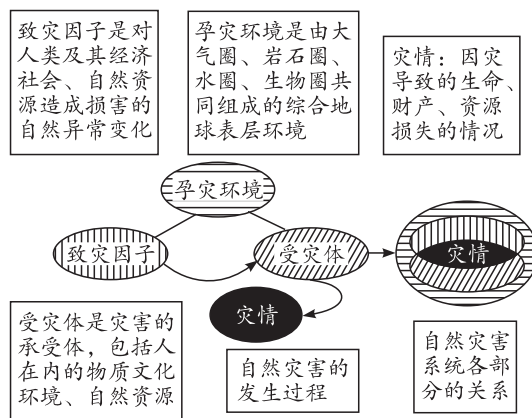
致灾因子是对人类及其经济社会、自然资源造成损害的自然异常变化

孕灾环境是由大气圈、岩石圈、水圈、生物圈共同组成的综合地球表层环境

灾情：因灾导致的生命、财产、资源损失的情况

孕灾环境

致灾因子

受灾体

灾情

灾情

受灾体是灾害的承受体，包括人在内的物质文化环境、自然资源

自然灾害的发生过程

自然灾害系统各部分的关系